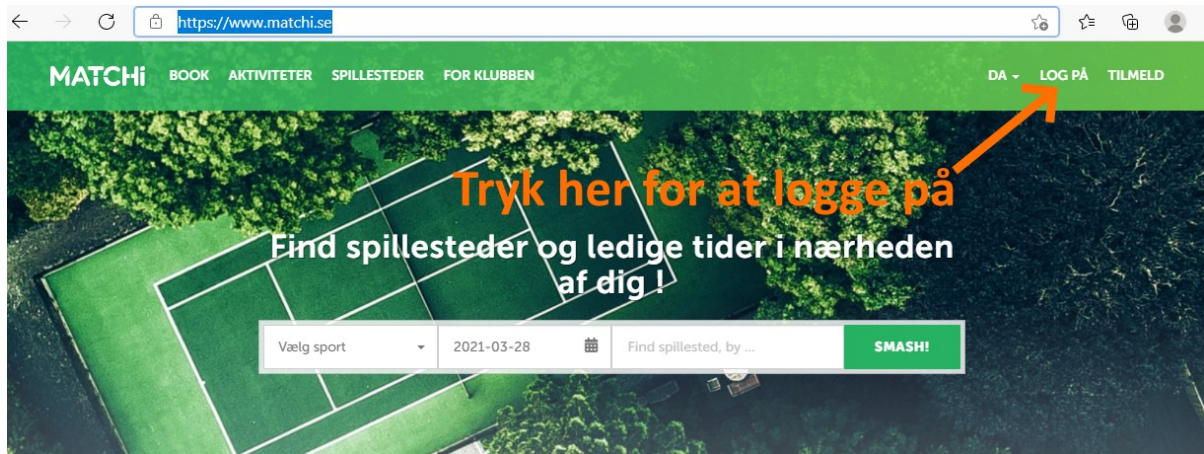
https://www.matchi.se

MATCHi BOOK AKTIVITETER SPILLESTEDER FOR KLUBBEN DA LOG PÅ TILMELD

Tryk her for at logge på

Find spillesteder og ledige tider i nærheden af dig !

Vælg sport | 2021-03-28 | Find spillested, by ... | SMASH!